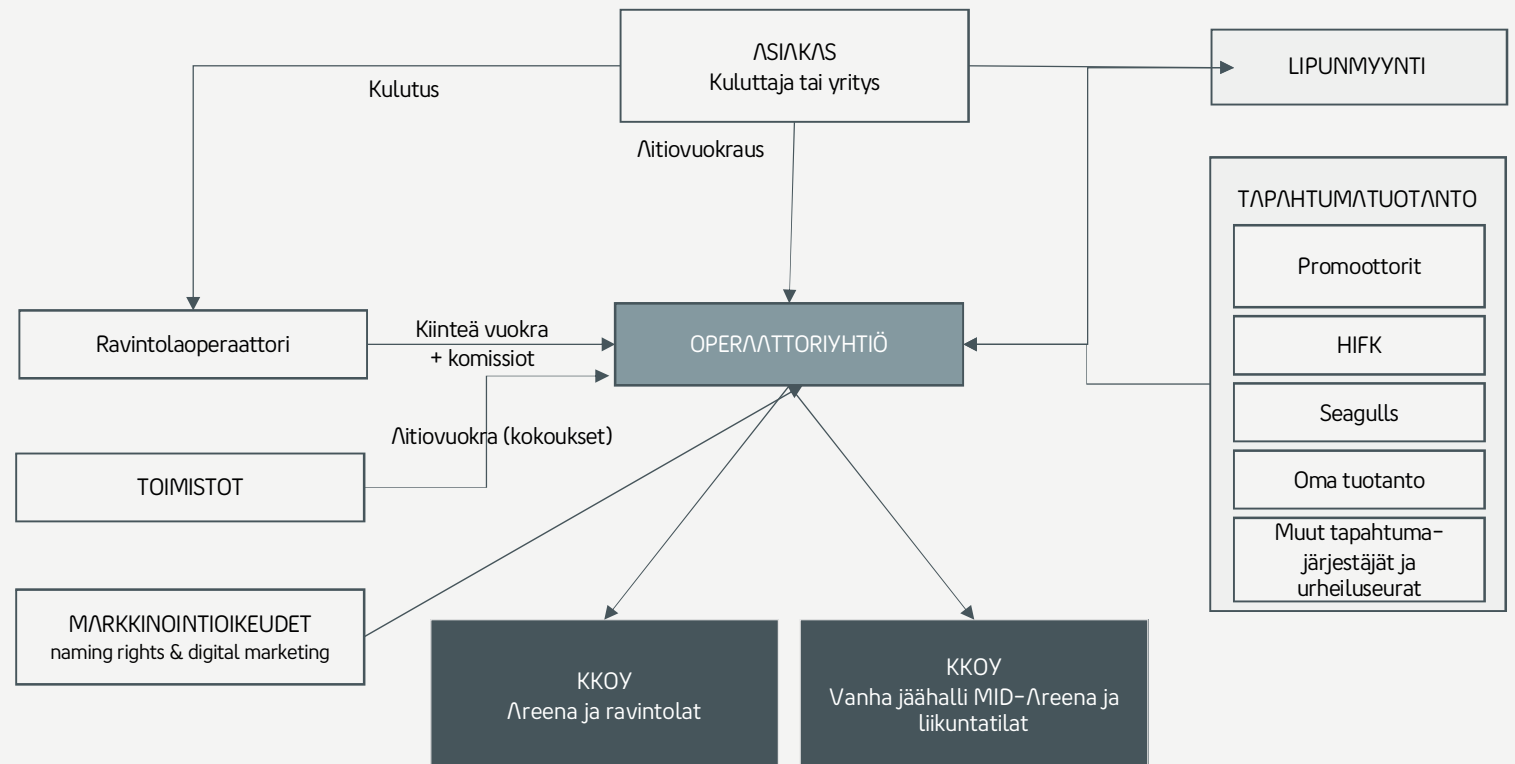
ASIAKAS
Kuluttaja tai yritys

LIPUNMYYNTI

Kulutus

Aitiovuokraus

TAPAHTUMATUOTANTO

Promoottorit

HIFK

Seagulls

Oma tuotanto

Muut tapahtumajärjestäjät ja urheiluseurat

Ravintolaoperaattori

Kiinteä vuokra + komissiot

OPERAATTORIYHTIÖ

Aitiovuokra (kokoukset)

TOIMISTOT

MARKKINOINTIOIKEUDET
naming rights & digital marketing

KKOY
Areena ja ravintolat

KKOY
Vanha jäähalli MID-Areena ja liikuntatilat